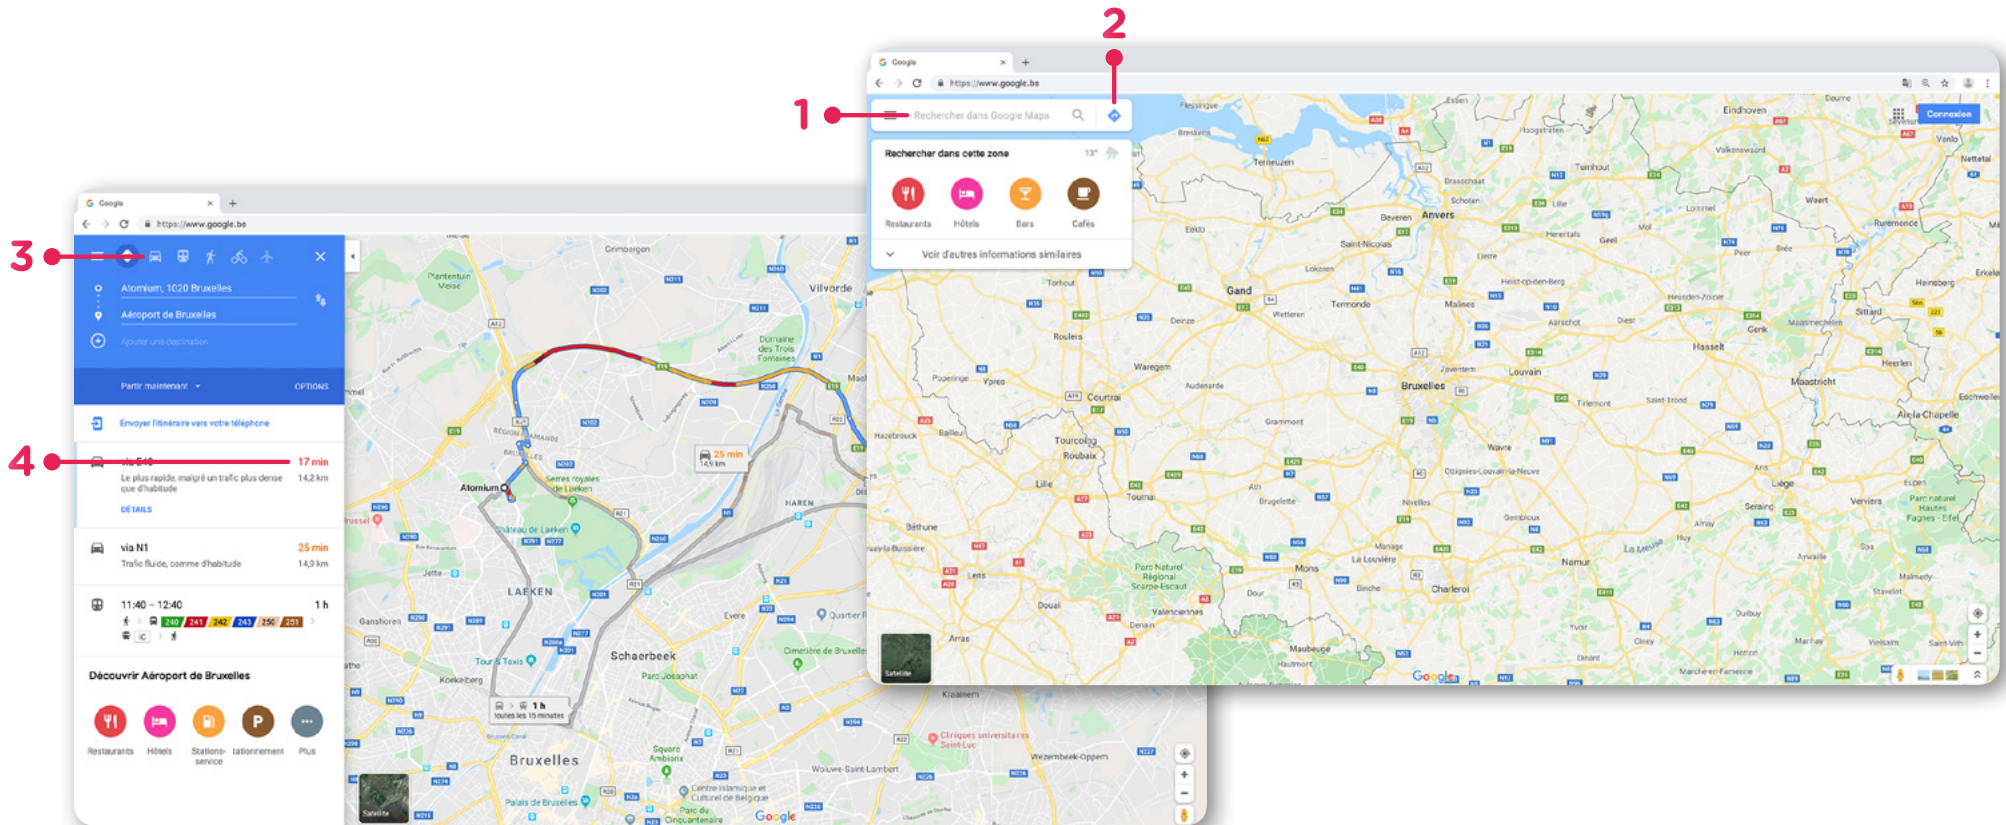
2

1

Google
https://www.google.be

Rechercher dans Google Maps

Connexion

Rechercher dans cette zone

13°

Restaurants
Hôtels
Bars
Cafés

Voir d'autres informations similaires

Eindhoven
Anvers
Gand
Bruxelles
Malines
Louvain
Hasselt
Maastricht
Liège
Namur
Charleroi
Mons
Tournai
Lille
Courtrai
Ypres
Roubaix
Tourcoing
Douai
Arras
Lens
Valenciennes
Maubeuge
Genk
Aix-la-Chapelle
Termonde
Waregem
Audenarde
Wavre
Verviers
Seraing
Saint-Nicolas
Lierre
Turnhout
Terneuzen

Satellite

Google

3

4

Google
https://www.google.be

Atomium, 1020 Bruxelles
Aéroport de Bruxelles
Ajouter une destination

Partir maintenant
OPTIONS

Envoyer l'itinéraire vers votre téléphone

via E40
17 min
Le plus rapide, malgré un trafic plus dense que d'habitude
14,2 km
DÉTAILS

via N1
25 min
Trafic fluide, comme d'habitude
14,9 km

11:40 – 12:40
1 h
240 241 242 243 250 251

Découvrir Aéroport de Bruxelles

Restaurants
Hôtels
Stations-service
Stationnement
Plus

Vilvorde
Grimbergen
Atomium
LAEKEN
Schaerbeek
Bruxelles
HAREN
Evere
25 min
14,9 km
1 h
toutes les 15 minutes
Satellite
Google